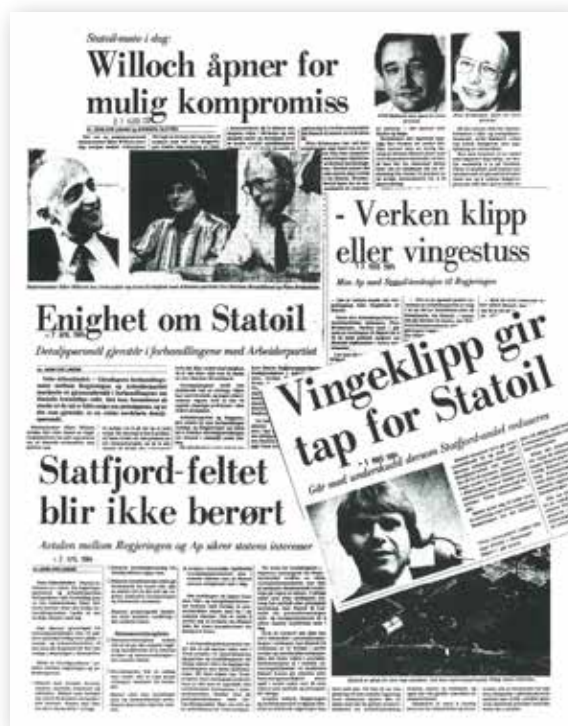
Statoil-møte i dag:

Willoch åpner for mulig kompromiss

- Verken klipp eller vingestuss

Men Ap med Statoil-forslaget til Regjeringen

Enighet om Statoil

Detaljoversikt gjenstår i forhandlingene med Arbeiderpartiet

Vingeklipp gir tap for Statoil

Går med underskudd dersom Statfjord-andel reduseres

Statfjord-feltet blir ikke berørt

Avtalen mellom Regjeringen og Ap sikrer statens interesser